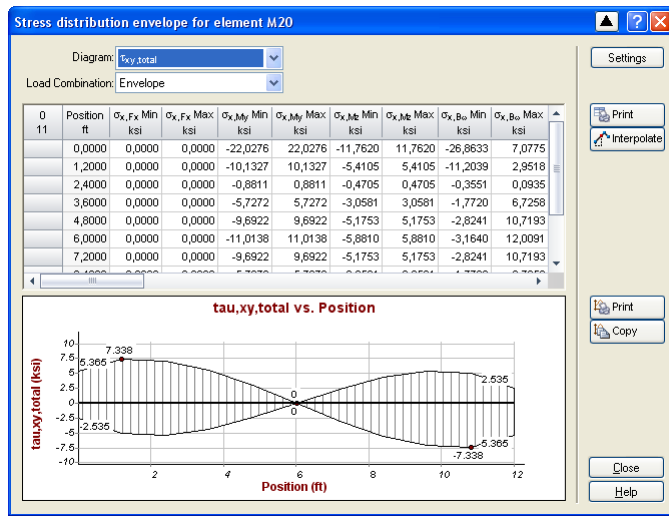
Stress distribution envelope for element M20

?

Diagram: $\tau_{xy,total}$

Load Combination: Envelope

Settings

| 0 11 | Position ft | $\sigma_{x,Fx}$ Min ksi | $\sigma_{x,Fx}$ Max ksi | $\sigma_{x,My}$ Min ksi | $\sigma_{x,My}$ Max ksi | $\sigma_{x,Mz}$ Min ksi | $\sigma_{x,Mz}$ Max ksi | $\sigma_{x,B\omega}$ Min ksi | $\sigma_{x,B\omega}$ Max ksi |
|---|---|---|---|---|---|---|---|---|---|
| | 0,0000 | 0,0000 | 0,0000 | -22,0276 | 22,0276 | -11,7620 | 11,7620 | -26,8633 | 7,0775 |
| | 1,2000 | 0,0000 | 0,0000 | -10,1327 | 10,1327 | -5,4105 | 5,4105 | -11,2039 | 2,9518 |
| | 2,4000 | 0,0000 | 0,0000 | -0,8811 | 0,8811 | -0,4705 | 0,4705 | -0,3551 | 0,0935 |
| | 3,6000 | 0,0000 | 0,0000 | -5,7272 | 5,7272 | -3,0581 | 3,0581 | -1,7720 | 6,7258 |
| | 4,8000 | 0,0000 | 0,0000 | -9,6922 | 9,6922 | -5,1753 | 5,1753 | -2,8241 | 10,7193 |
| | 6,0000 | 0,0000 | 0,0000 | -11,0138 | 11,0138 | -5,8810 | 5,8810 | -3,1640 | 12,0091 |
| | 7,2000 | 0,0000 | 0,0000 | -9,6922 | 9,6922 | -5,1753 | 5,1753 | -2,8241 | 10,7193 |

Print

Interpolate

tau,xy,total vs. Position

tau,xy,total (ksi)

10 7.5 5 2.5 0 -2.5 -5 -7.5 -10

7.338 5.365 -2.535 0 0 2.535 -5.365 -7.338

2 4 6 8 10 12

Position (ft)

Print

Copy

Close

Help